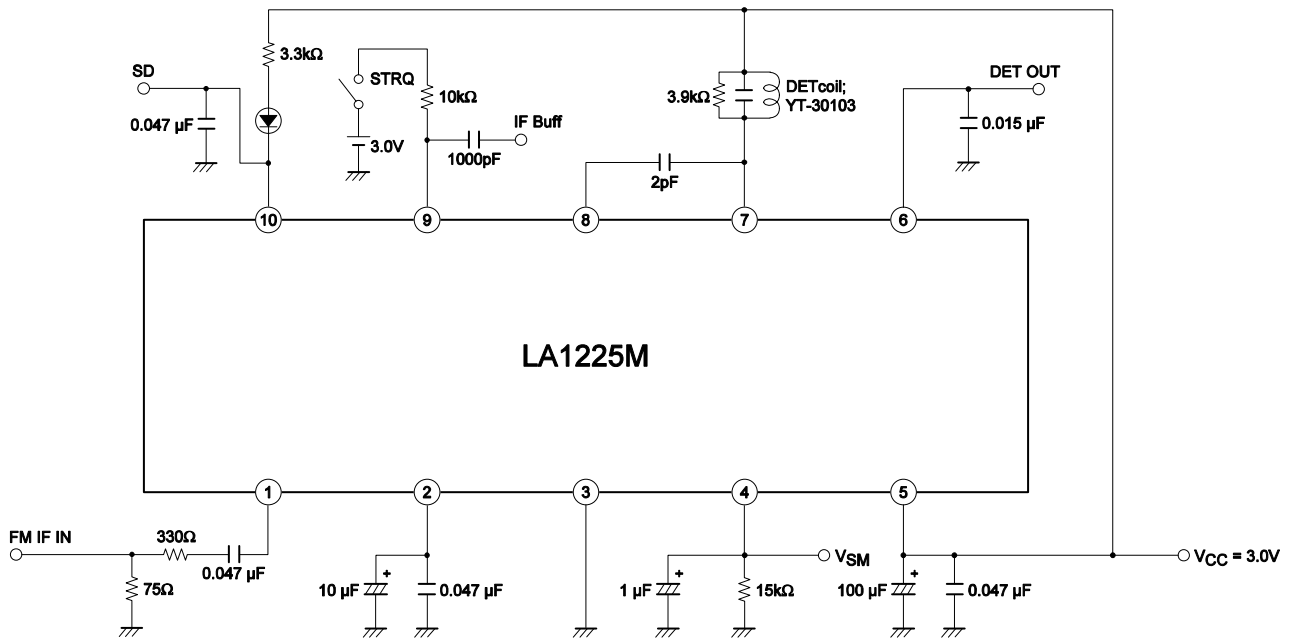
SD
0.047 µF
3.3kΩ
STRQ
3.0V
10kΩ
IF Buff
1000pF
3.9kΩ
DETcoil; YT-30103
2pF
DET OUT
0.015 µF
10
9
8
7
6
LA1225M
1
2
3
4
5
FM IF IN
330Ω
0.047 µF
75Ω
10 µF
0.047 µF
1 µF
$V_{SM}$
15kΩ
100 µF
0.047 µF
$V_{CC}$ = 3.0V